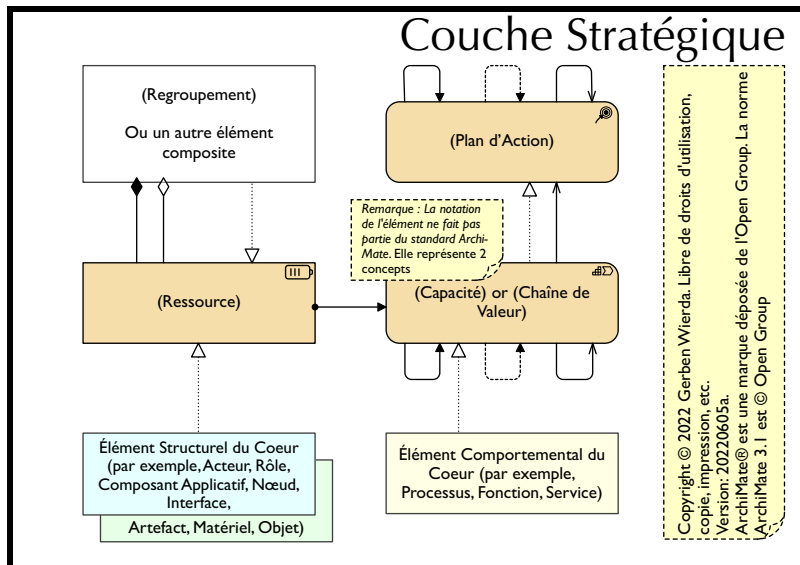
Couche Stratégique

(Regroupement)

Ou un autre élément composite

(Plan d'Action)

Remarque : La notation de l'élément ne fait pas partie du standard ArchiMate. Elle représente 2 concepts

(Ressource)

(Capacité) or (Chaîne de Valeur)

Élément Structurel du Coeur (par exemple, Acteur, Rôle, Composant Applicatif, Nœud, Interface, Artefact, Matériel, Objet)

Élément Comportemental du Coeur (par exemple, Processus, Fonction, Service)

Copyright © 2022 Gerben Wierda. Libre de droits d'utilisation, copie, impression, etc. Version: 20220605a. ArchiMate® est une marque déposée de l'Open Group. La norme ArchiMate 3.1 est © Open Group